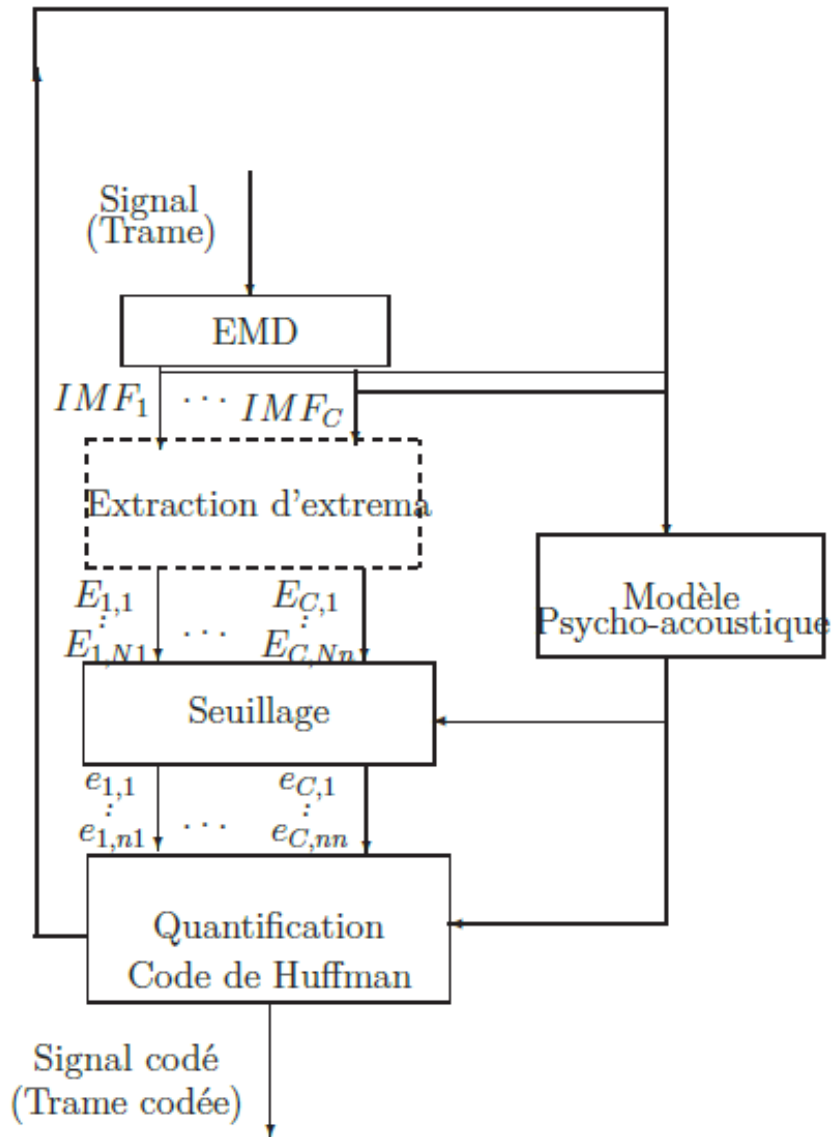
Signal
(Trame)

EMD

$IMF_1$ $\cdots$ $IMF_C$

Extraction d'extrema

$E_{1,1}$ $\vdots$ $E_{1,N1}$ $\cdots$ $E_{C,1}$ $\vdots$ $E_{C,Nn}$

Modèle
Psycho-acoustique

Seuillage

$e_{1,1}$ $\vdots$ $e_{1,n1}$ $\cdots$ $e_{C,1}$ $\vdots$ $e_{C,nn}$

Quantification
Code de Huffman

Signal codé
(Trame codée)